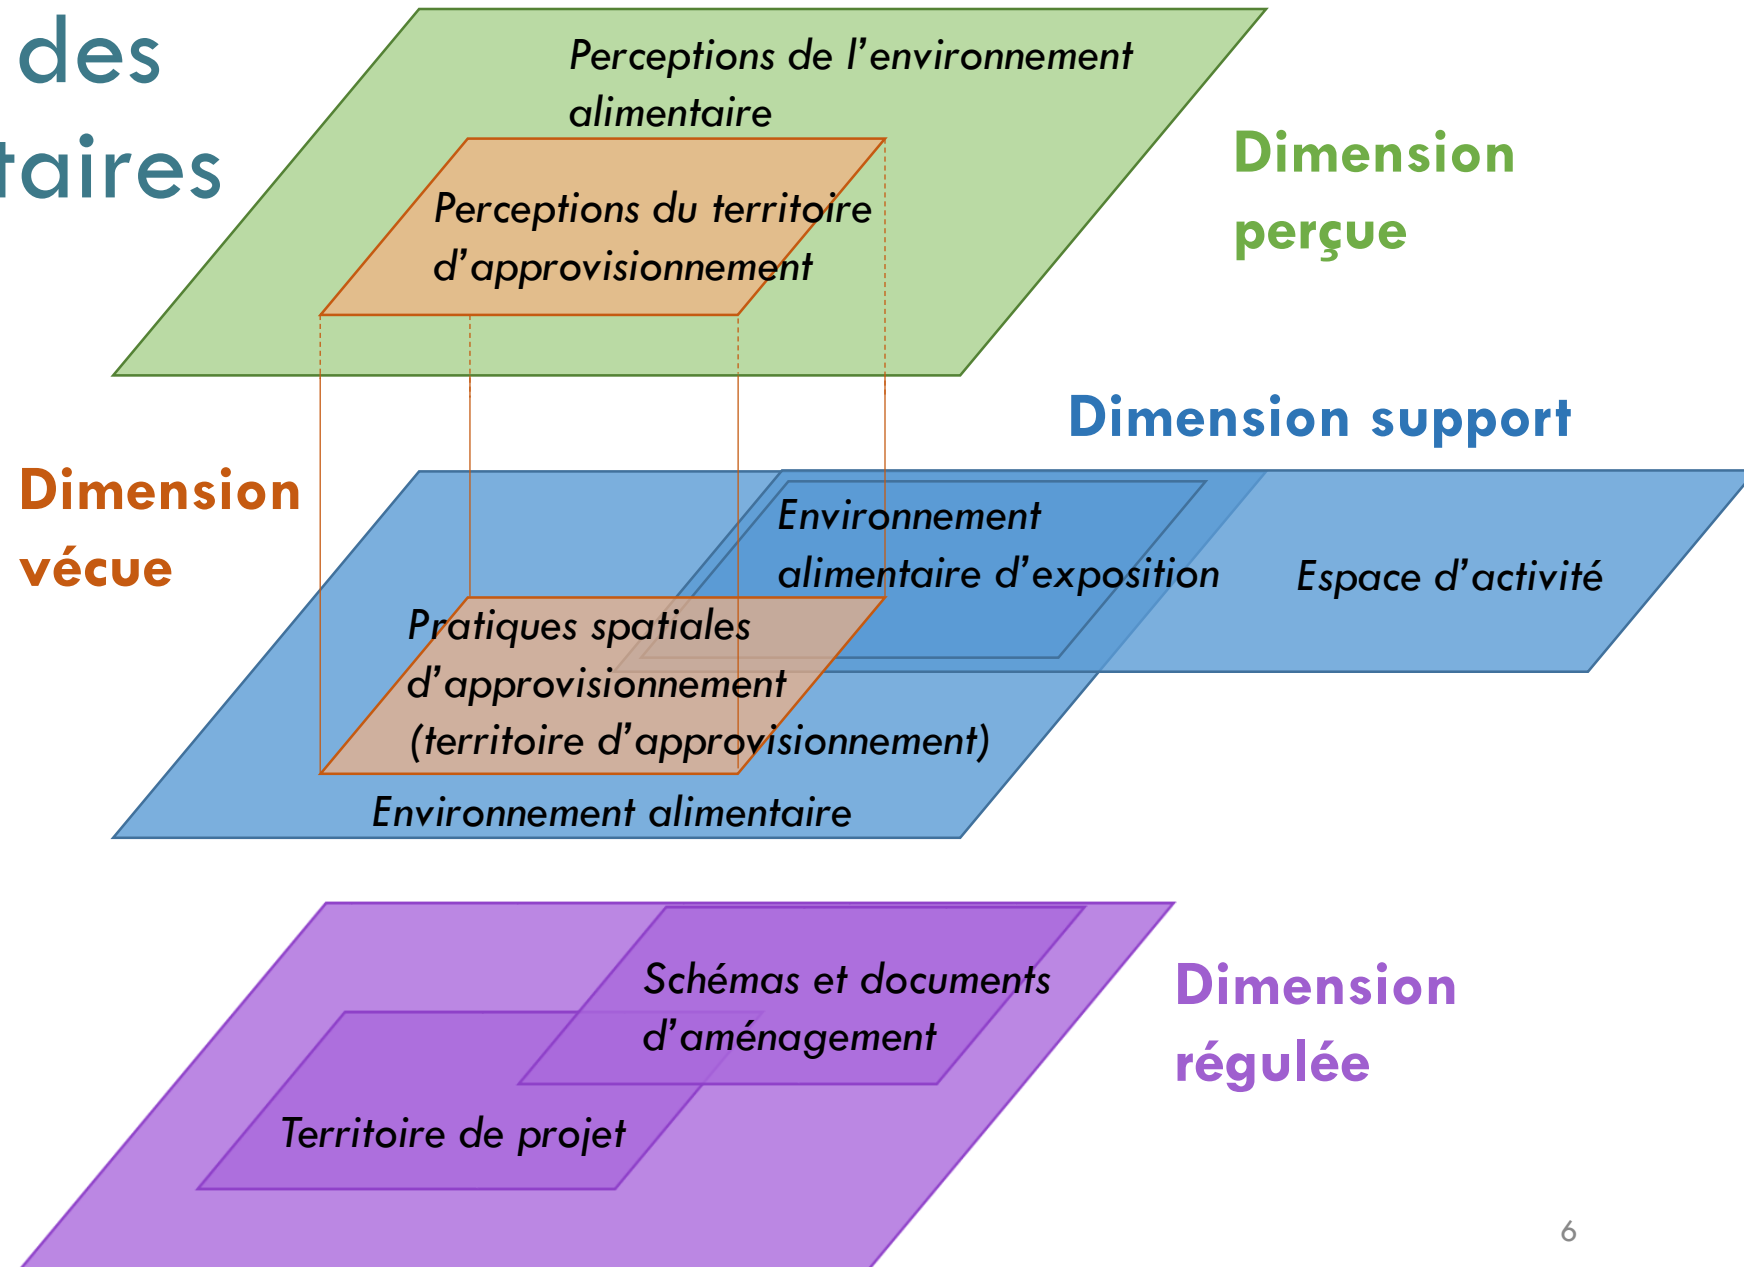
des
taires

Perceptions de l'environnement alimentaire

Perceptions du territoire d'approvisionnement

Dimension perçue

Dimension support

Dimension vécue

Environnement alimentaire d'exposition

Espace d'activité

Pratiques spatiales d'approvisionnement (territoire d'approvisionnement)

Environnement alimentaire

Schémas et documents d'aménagement

Dimension régulée

Territoire de projet

6